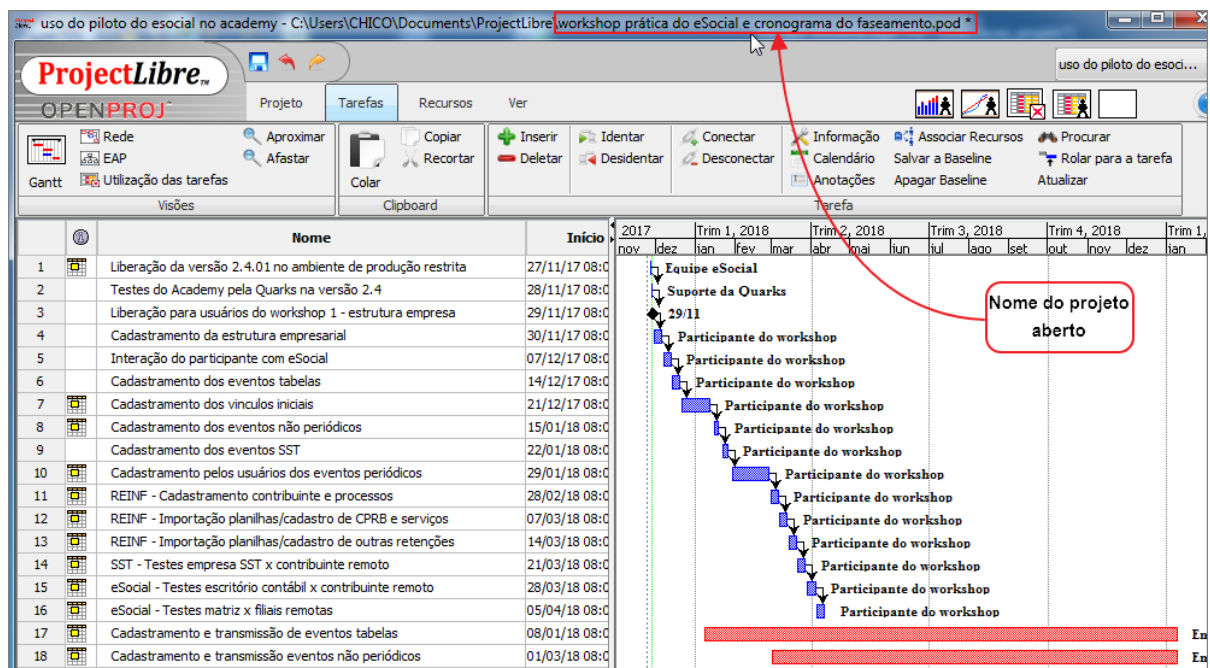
uso do piloto do esocial no academy - C:\Users\CHICO\Documents\ProjectLibre\workshop prática do eSocial e cronograma do faseamento.pod *

ProjectLibre
OPENPROJ

Projeto | Tarefas | Recursos | Ver

uso do piloto do esoci...

Gantt
Rede
EAP
Utilização das tarefas
Aproximar
Afastar
Visões

Colar
Copiar
Recortar
Clipboard

Inserir
Deletar
Identar
Desidentar
Conectar
Desconectar
Informação
Calendário
Anotações
Associar Recursos
Salvar a Baseline
Apagar Baseline
Procurar
Rolar para a tarefa
Atualizar
Tarefa

| | | Nome | Início |
|---|---|---|---|
| 1 | | Liberação da versão 2.4.01 no ambiente de produção restrita | 27/11/17 08:0 |
| 2 | | Testes do Academy pela Quarks na versão 2.4 | 28/11/17 08:0 |
| 3 | | Liberação para usuários do workshop 1 - estrutura empresa | 29/11/17 08:0 |
| 4 | | Cadastramento da estrutura empresarial | 30/11/17 08:0 |
| 5 | | Interação do participante com eSocial | 07/12/17 08:0 |
| 6 | | Cadastramento dos eventos tabelas | 14/12/17 08:0 |
| 7 | | Cadastramento dos vinculos iniciais | 21/12/17 08:0 |
| 8 | | Cadastramento dos eventos não periódicos | 15/01/18 08:0 |
| 9 | | Cadastramento dos eventos SST | 22/01/18 08:0 |
| 10 | | Cadastramento pelos usuários dos eventos periódicos | 29/01/18 08:0 |
| 11 | | REINF - Cadastramento contribuinte e processos | 28/02/18 08:0 |
| 12 | | REINF - Importação planilhas/cadastro de CPRB e serviços | 07/03/18 08:0 |
| 13 | | REINF - Importação planilhas/cadastro de outras retenções | 14/03/18 08:0 |
| 14 | | SST - Testes empresa SST x contribuinte remoto | 21/03/18 08:0 |
| 15 | | eSocial - Testes escritório contábil x contribuinte remoto | 28/03/18 08:0 |
| 16 | | eSocial - Testes matriz x filiais remotas | 05/04/18 08:0 |
| 17 | | Cadastramento e transmissão de eventos tabelas | 08/01/18 08:0 |
| 18 | | Cadastramento e transmissão eventos não periódicos | 01/03/18 08:0 |

2017 | Trim 1, 2018 | Trim 2, 2018 | Trim 3, 2018 | Trim 4, 2018 | Trim 1
nov | dez | jan | fev | mar | abr | mai | jun | jul | ago | set | out | nov | dez | jan

Equipe eSocial
Suporte da Quarks
29/11
Participante do workshop
Participante do workshop
Participante do workshop
Participante do workshop
Participante do workshop
Participante do workshop
Participante do workshop
Participante do workshop
Participante do workshop
Participante do workshop
Participante do workshop
Participante do workshop
Participante do workshop
Participante do workshop
En
En

Nome do projeto aberto